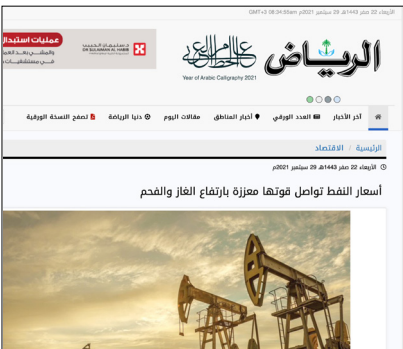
الأربعاء 22 صفر 1443هـ 29 سبتمبر 2021م 08:36:55 GMT+3

الرياض

عام الخط العربي
Year of Arabic Calligraphy 2021

عمليات استبدال

د. سليمان الحبيب
DR SULAIMAN AL HABIB

آخر الأخبار | العدد الورقي | أخبار المناطق | مقالات اليوم | دنيا الرياضة | تصفح النسخة الورقية

الرئيسية / الاقتصاد

الأربعاء 22 صفر 1443هـ 29 سبتمبر 2021م

أسعار النفط تواصل قوتها معززة بارتفاع الغاز والفحم